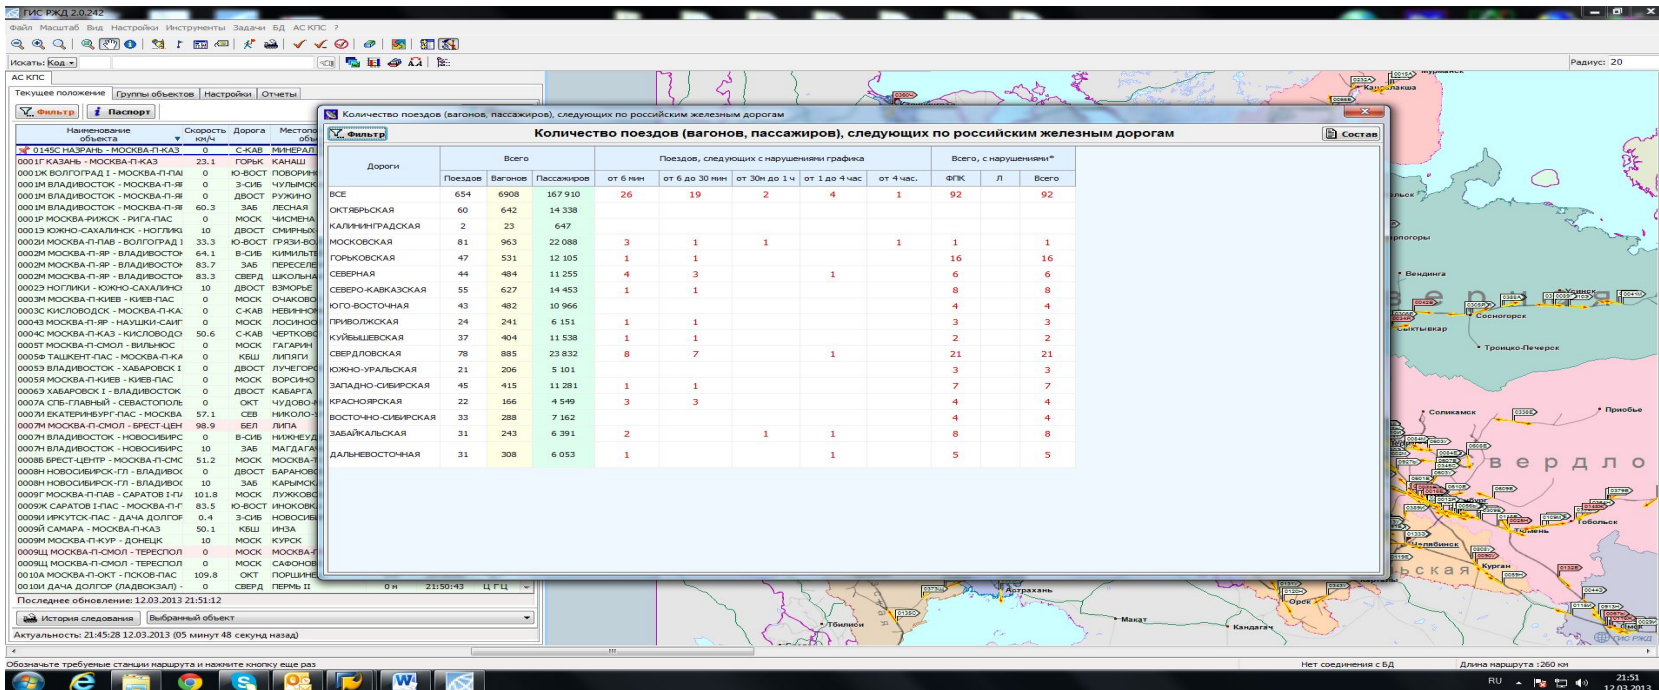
ГИС РЖД 2.0.242

Файл Масштаб Вид Настройки Инструменты Задачи БД АС КПС ?

Искать: Код

Радиус: 20

АС КПС

Текущее положение | Группы объектов | Настройки | Отчеты

Фильтр | Паспорт

| Наименование объекта | Скорость км/ч | Дорога | Место |
|---|---|---|---|
| 0145С НАЗРАНЬ - МОСКВА-П-КАЗ | 0 | С-КАВ | МИНЕРАЛ |
| 0001Г КАЗАНЬ - МОСКВА-П-КАЗ | 23.1 | ГОРЬК | КАНАШ |
| 0001Ж ВОЛГОГРАД I - МОСКВА-П-ПА | 0 | Ю-ВОСТ | ПОВОРИН |
| 0001М ВЛАДИВОСТОК - МОСКВА-П-Я | 0 | З-СИБ | ЧУЛЫМСК |
| 0001М ВЛАДИВОСТОК - МОСКВА-П-Я | 0 | ДВОСТ | РУЖИНО |
| 0001М ВЛАДИВОСТОК - МОСКВА-П-Я | 60.3 | ЗАБ | ЛЕСНАЯ |
| 0001Р МОСКВА-РИЖСК - РИГА-ПАС | 0 | МОСК | ЧИСМЕНА |
| 0001Э ЮЖНО-САХАЛИНСК - НОГЛИКИ | 10 | ДВОСТ | СМИРНЫХ |
| 0002И МОСКВА-П-ПАВ - ВОЛГОГРАД I | 33.3 | Ю-ВОСТ | ГРЯЗИ-ВО |
| 0002М МОСКВА-П-ЯР - ВЛАДИВОСТОК | 64.1 | В-СИБ | КИМИЛЬТЕ |
| 0002М МОСКВА-П-ЯР - ВЛАДИВОСТОК | 83.7 | ЗАБ | ПЕРЕСЕЛЕ |
| 0002М МОСКВА-П-ЯР - ВЛАДИВОСТОК | 83.3 | СВЕРД | ШКОЛЬНА |
| 0002Э НОГЛИКИ - ЮЖНО-САХАЛИНСК | 10 | ДВОСТ | ВЗМОРЬЕ |
| 0003М МОСКВА-П-КИЕВ - КИЕВ-ПАС | 0 | МОСК | ОЧАКОВО |
| 0003С КИСЛОВОДСК - МОСКВА-П-КА | 0 | С-КАВ | НЕВИННОМ |
| 0004З МОСКВА-П-ЯР - НАУШКИ-САИ | 0 | МОСК | ЛОСИНОО |
| 0004С МОСКВА-П-КАЗ - КИСЛОВОДСК | 50.6 | С-КАВ | ЧЕРТКОВО |
| 0005Т МОСКВА-П-СМОЛ - ВИЛЬНЮС | 0 | МОСК | ГАГАРИН |
| 0005Ф ТАШКЕНТ-ПАС - МОСКВА-П-КА | 0 | КБШ | ЛИПЯГИ |
| 0005Э ВЛАДИВОСТОК - ХАБАРОВСК I | 0 | ДВОСТ | ЛУЧЕГОР |
| 0005Я МОСКВА-П-КИЕВ - КИЕВ-ПАС | 0 | МОСК | ВОРСИНО |
| 0006Э ХАБАРОВСК I - ВЛАДИВОСТОК | 0 | ДВОСТ | КАБАРГА |
| 0007А СПБ-ГЛАВНЫЙ - СЕВАСТОПОЛЬ | 0 | ОКТ | ЧУДОВО |
| 0007И ЕКАТЕРИНБУРГ-ПАС - МОСКВА | 57.1 | СЕВ | НИКОЛО |
| 0007М МОСКВА-П-СМОЛ - БРЕСТ-ЦЕН | 98.9 | БЕЛ | ЛИПА |
| 0007Н ВЛАДИВОСТОК - НОВОСИБИРС | 0 | В-СИБ | НИЖНЕУД |
| 0007Н ВЛАДИВОСТОК - НОВОСИБИРС | 10 | ЗАБ | МАГДАГА |
| 0008Б БРЕСТ-ЦЕНТР - МОСКВА-П-СМС | 51.2 | МОСК | МОСКВА |
| 0008Н НОВОСИБИРСК-ГЛ - ВЛАДИВОС | 0 | ДВОСТ | БАРАНОВ |
| 0008Н НОВОСИБИРСК-ГЛ - ВЛАДИВОС | 10 | ЗАБ | КАРЫМСК |
| 0009Г МОСКВА-П-ПАВ - САРАТОВ I-П | 101.8 | МОСК | ЛУЖКОВС |
| 0009Ж САРАТОВ I-ПАС - МОСКВА-П-П | 83.5 | Ю-ВОСТ | ИНОКОВК |
| 0009И ИРКУТСК-ПАС - ДАЧА ДОЛГОР | 0.4 | З-СИБ | НОВОСИБ |
| 0009Й САМАРА - МОСКВА-П-КАЗ | 50.1 | КБШ | ИНЗА |
| 0009М МОСКВА-П-КУР - ДОНЕЦК | 10 | МОСК | КУРСК |
| 0009Щ МОСКВА-П-СМОЛ - ТЕРЕСПОЛ | 0 | МОСК | МОСКВА |
| 0009Щ МОСКВА-П-СМОЛ - ТЕРЕСПОЛ | 0 | МОСК | САФОНОВ |
| 0010А МОСКВА-П-ОКТ - ПСКОВ-ПАС | 109.8 | ОКТ | ПОРШИНЕ |
| 0010И ДАЧА ДОЛГОР (ЛАДВОКЗАЛ) | 0 | СВЕРД | ПЕРМЬ II |

Последнее обновление: 12.03.2013 21:51:12

История следования | Выбранный объект

Актуальность: 21:45:28 12.03.2013 (05 минут 48 секунд назад)

Количество поездов (вагонов, пассажиров), следующих по российским железным дорогам

Фильтр

Количество поездов (вагонов, пассажиров), следующих по российским железным дорогам

Состав

| Дороги | Всего Поездов | Вагонов | Пассажиров | от 6 мин | от 6 до 30 мин | от 30м до 1 ч | от 1 до 4 час | от 4 час. | ФПК | Л | Всего |
|---|---|---|---|---|---|---|---|---|---|---|---|
| ВСЕ | 654 | 6908 | 167 910 | 26 | 19 | 2 | 4 | 1 | 92 | | 92 |
| ОКТЯБРЬСКАЯ | 60 | 642 | 14 338 | | | | | | | | |
| КАЛИНИНГРАДСКАЯ | 2 | 23 | 647 | | | | | | | | |
| МОСКОВСКАЯ | 81 | 963 | 22 088 | 3 | 1 | 1 | | 1 | 1 | | 1 |
| ГОРЬКОВСКАЯ | 47 | 531 | 12 105 | 1 | 1 | | | | 16 | | 16 |
| СЕВЕРНАЯ | 44 | 484 | 11 255 | 4 | 3 | | 1 | | 6 | | 6 |
| СЕВЕРО-КАВКАЗСКАЯ | 55 | 627 | 14 453 | 1 | 1 | | | | 8 | | 8 |
| ЮГО-ВОСТОЧНАЯ | 43 | 482 | 10 966 | | | | | | 4 | | 4 |
| ПРИВОЛЖСКАЯ | 24 | 241 | 6 151 | 1 | 1 | | | | 3 | | 3 |
| КУЙБЫШЕВСКАЯ | 37 | 404 | 11 538 | 1 | 1 | | | | 2 | | 2 |
| СВЕРДЛОВСКАЯ | 78 | 885 | 23 832 | 8 | 7 | | 1 | | 21 | | 21 |
| ЮЖНО-УРАЛЬСКАЯ | 21 | 206 | 5 101 | | | | | | 3 | | 3 |
| ЗАПАДНО-СИБИРСКАЯ | 45 | 415 | 11 281 | 1 | 1 | | | | 7 | | 7 |
| КРАСНОЯРСКАЯ | 22 | 166 | 4 549 | 3 | 3 | | | | 4 | | 4 |
| ВОСТОЧНО-СИБИРСКАЯ | 33 | 288 | 7 162 | | | | | | 4 | | 4 |
| ЗАБАЙКАЛЬСКАЯ | 31 | 243 | 6 391 | 2 | | 1 | 1 | | 8 | | 8 |
| ДАЛЬНЕВОСТОЧНАЯ | 31 | 308 | 6 053 | 1 | | | 1 | | 5 | | 5 |

Поездов, следующих с нарушениями графика

Всего, с нарушениями*

Вендинга
Сосногорск
Сыктывкар
Троицко-Печорск
Соликамск
Приобье
в е р д л о
Тобольск
Курган
ь с к а я
Астрахань
Орск
Тбилиси
Макат
Кандагач
ГИС РЖД

Обозначьте требуемые станции маршрута и нажмите кнопку еще раз

Нет соединения с БД

Длина маршрута : 260 км

RU

21:51
12.03.2013